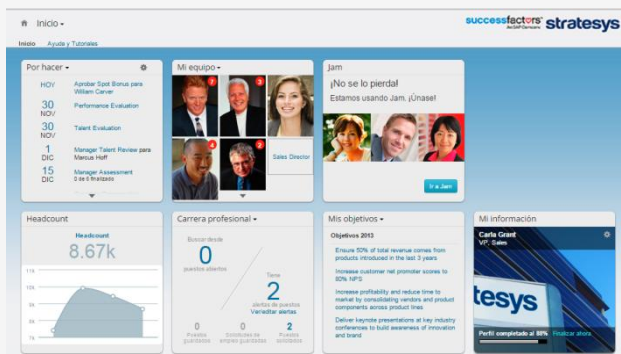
Inicio ▾

successfactors An SAP Company stratesys

Inicio Ayuda y Tutoriales

Por hacer ▾

HOY Aprobar Spot Bonus para William Carver

30 NOV Performance Evaluation

30 NOV Talent Evaluation

1 DIC Manager Talent Review para Marcus Hoff

15 DIC Manager Assessment 0 de 6 finalizado

Mi equipo ▾

7

3

4

2

Sales Director

Jam

¡No se lo pierda!

Estamos usando Jam. ¡Únase!

Ir a Jam

Headcount

Headcount

8.67k

11k

10k

9k

8k

7k

Carrera profesional ▾

Buscar desde

0

puestos abiertos

Tiene

2

alertas de puestos
Ver/editar alertas

0
Puestos guardados

0
Solicitudes de empleo guardadas

2
Puestos guardados

Mis objetivos ▾

Objetivos 2013

Ensure 50% of total revenue comes from products introduced in the last 3 years

Increase customer net promoter scores to 80% NPS

Increase profitability and reduce time to market by consolidating vendors and product components across product lines

Deliver keynote presentations at key industry conferences to build awareness of innovation and brand

Mi información

Carla Grant
VP, Sales

tesys

Perfil completado al 88% Finalizar ahora